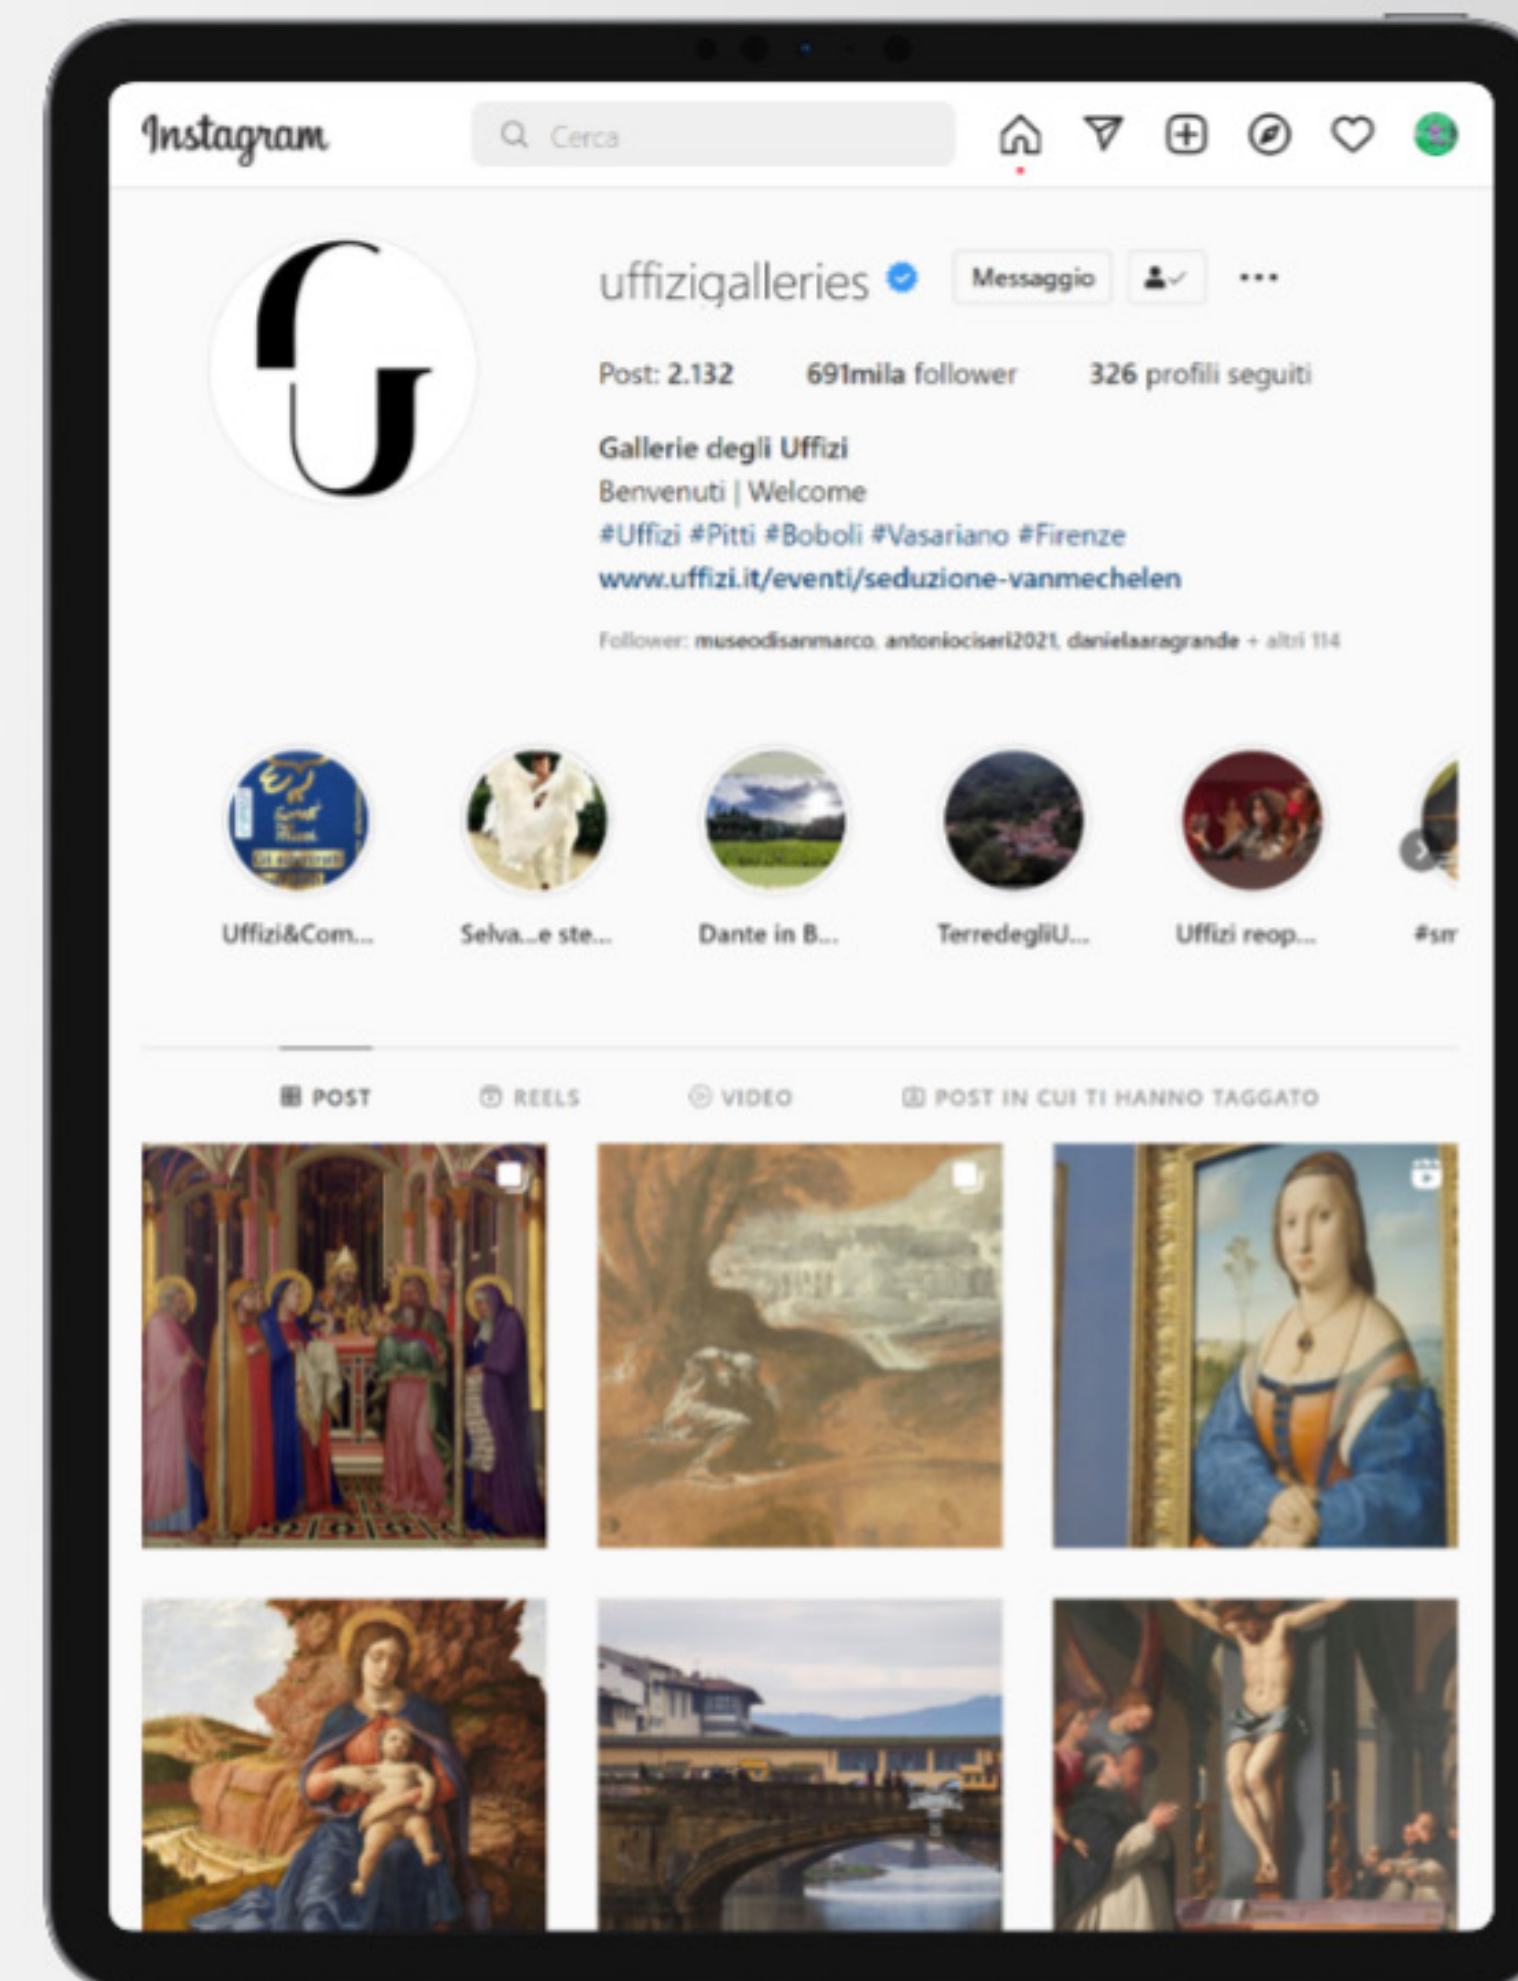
Instagram

Cerca

uffizigalleries

Messaggio

Post: 2.132 691mila follower 326 profili seguiti

Gallerie degli Uffizi
Benvenuti | Welcome
#Uffizi #Pitti #Boboli #Vasariano #Firenze
www.uffizi.it/eventi/seduzione-vanmechelen

Follower: museodisanmarco, antoniociseri2021, danielaaragrande + altri 114

Uffizi&Com... Selva...e ste... Dante in B... TerredegliU... Uffizi reop... #sm

POST REELS VIDEO POST IN CUI TI HANNO TAGGATO